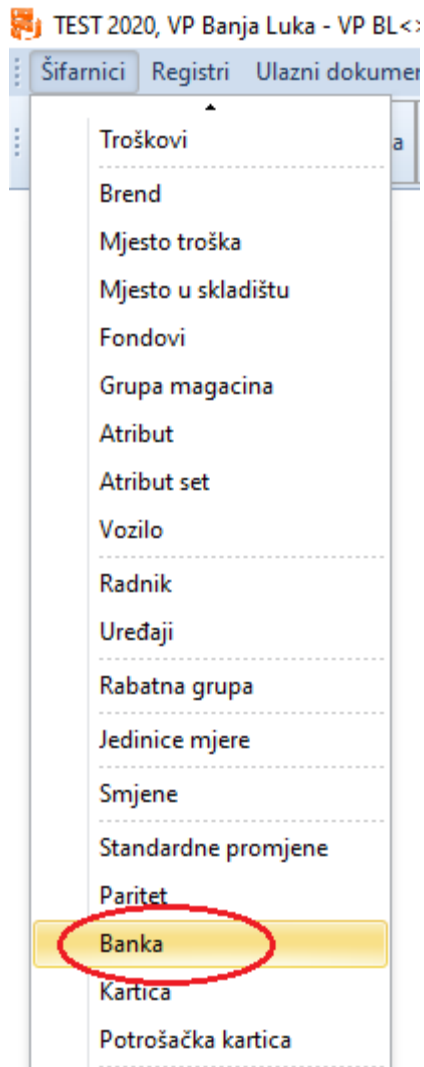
TEST 2020, VP Banja Luka - VP BL<>

Šifarnici Registri Ulazni dokumen

a

Troškovi

Brend

Mjesto troška

Mjesto u skladištu

Fondovi

Grupa magacina

Atribut

Atribut set

Vozilo

Radnik

Uređaji

Rabatna grupa

Jedinice mjere

Smjene

Standardne promjene

Paritet

Banka

Kartica

Potrošačka kartica